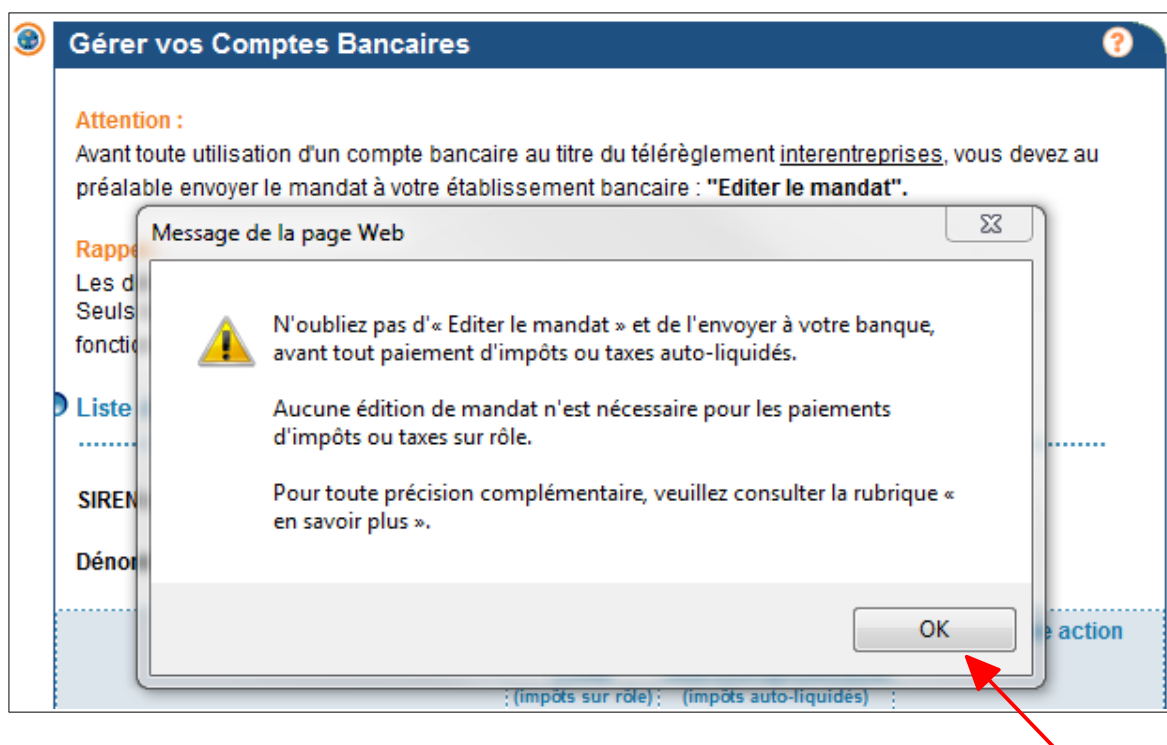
Gérer vos Comptes Bancaires

?

Attention :
Avant toute utilisation d'un compte bancaire au titre du télérèglement interentreprises, vous devez au préalable envoyer le mandat à votre établissement bancaire : "Editer le mandat".

Rappe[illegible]
Les d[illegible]
Seuls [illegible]
fonctio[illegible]

Liste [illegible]

SIREN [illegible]

Dénom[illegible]

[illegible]e action

(impôts sur rôle) (impôts auto-liquidés)

Message de la page Web

N'oubliez pas d'« Editer le mandat » et de l'envoyer à votre banque, avant tout paiement d'impôts ou taxes auto-liquidés.

Aucune édition de mandat n'est nécessaire pour les paiements d'impôts ou taxes sur rôle.

Pour toute précision complémentaire, veuillez consulter la rubrique « en savoir plus ».

OK